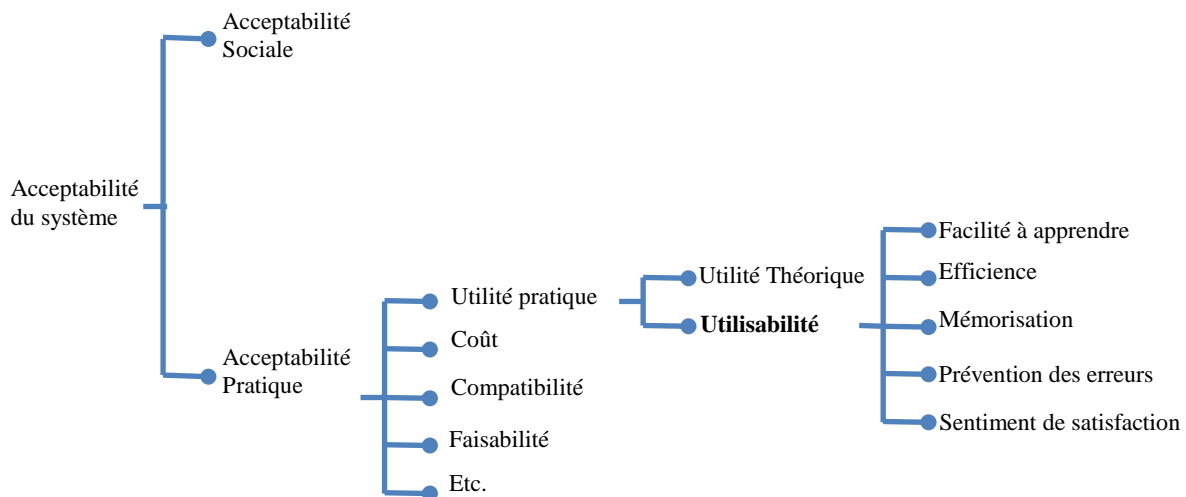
Acceptabilité du système

Acceptabilité Sociale

Acceptabilité Pratique

Utilité pratique

Coût

Compatibilité

Faisabilité

Etc.

Utilité Théorique

**Utilisabilité**

Facilité à apprendre

Efficience

Mémorisation

Prévention des erreurs

Sentiment de satisfaction